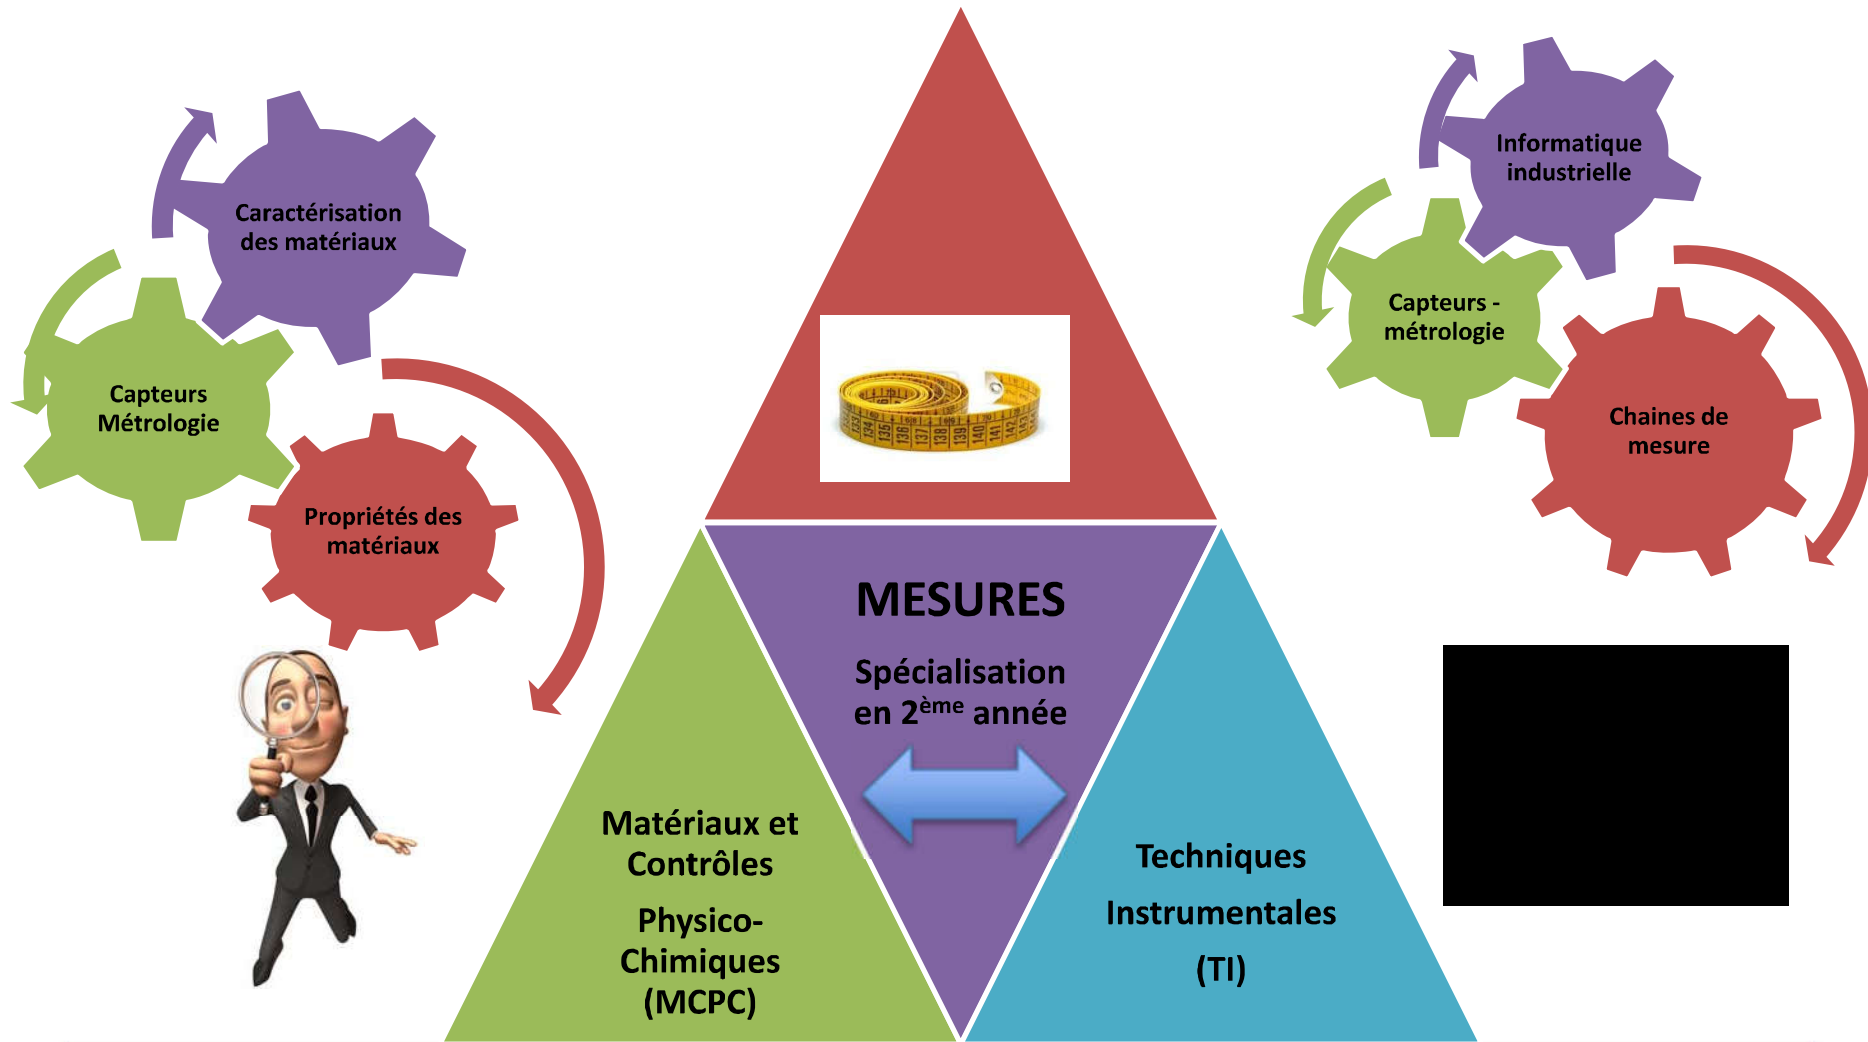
Caractérisation des matériaux

Capteurs Métrologie

Propriétés des matériaux

Informatique industrielle

Capteurs - métrologie

Chaines de mesure

MESURES

Spécialisation en 2$^{ème}$ année

Matériaux et Contrôles

Physico-Chimiques (MCPC)

Techniques

Instrumentales

(TI)